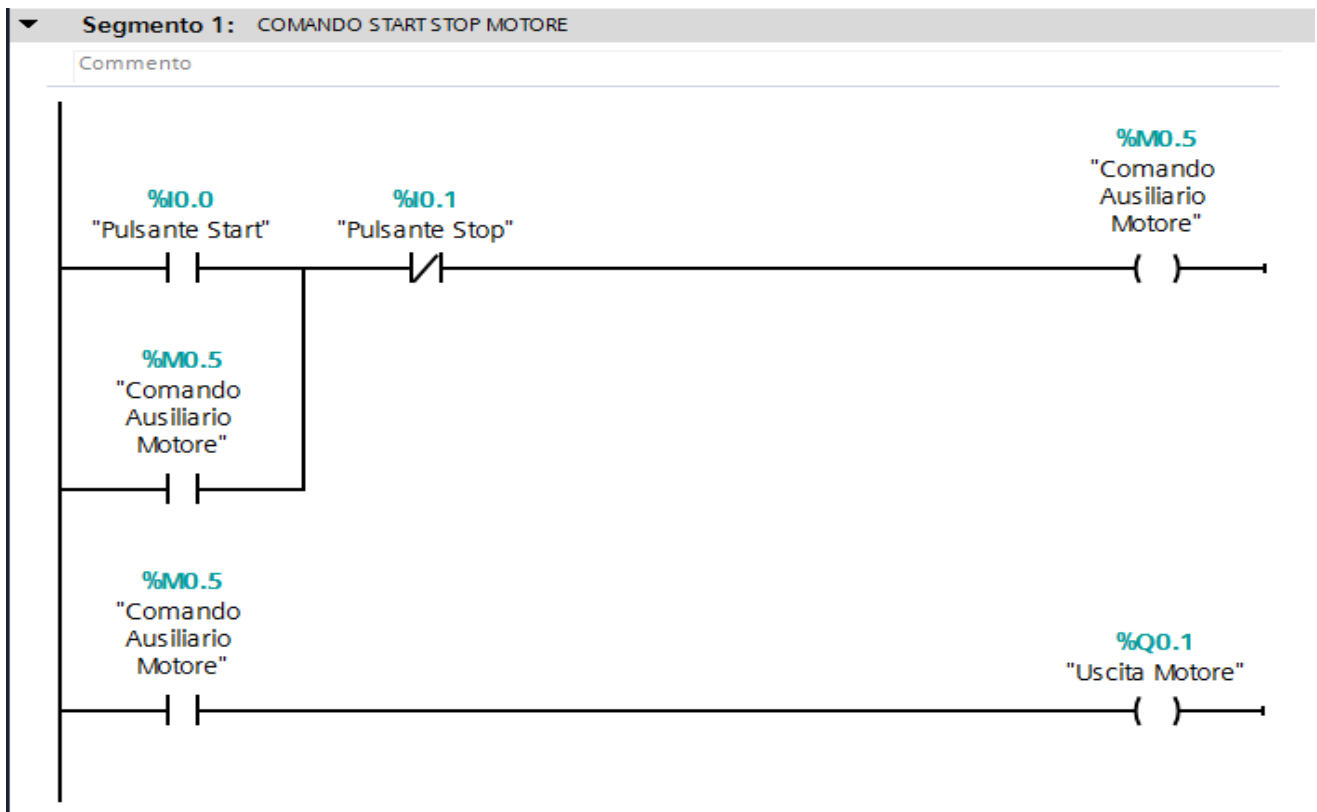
Segmento 1: COMANDO START STOP MOTORE

Commento

%M0.5
"Comando Ausiliario Motore"

%I0.0
"Pulsante Start"

%I0.1
"Pulsante Stop"

%M0.5
"Comando Ausiliario Motore"

%M0.5
"Comando Ausiliario Motore"

%Q0.1
"Uscita Motore"